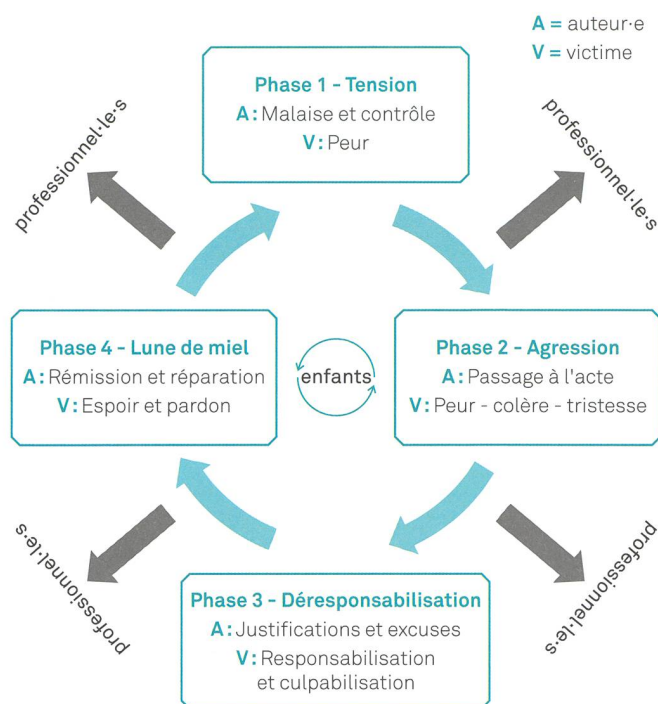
A = auteur·e
V = victime

Phase 1 - Tension
A: Malaise et contrôle
V: Peur

professionnel·le·s

professionnel·le·s

Phase 4 - Lune de miel
A: Rémission et réparation
V: Espoir et pardon

enfants

Phase 2 - Agression
A: Passage à l'acte
V: Peur - colère - tristesse

professionnel·le·s

professionnel·le·s

Phase 3 - Déresponsabilisation
A: Justifications et excuses
V: Responsabilisation et culpabilisation